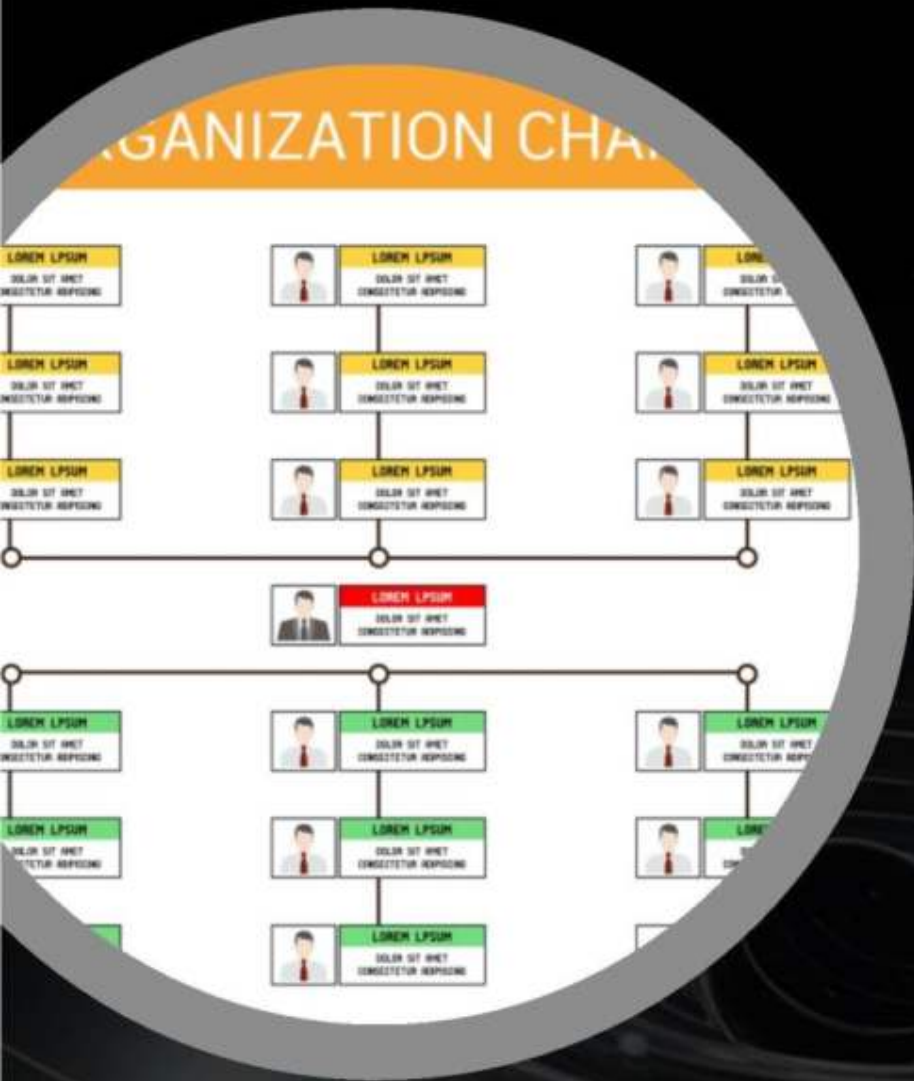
GANIZATION CHA

LOREM LPSUM
DOLOR SIT AMET
CONSECTETUR ADIPISCING

LOREM LPSUM
DOLOR SIT AMET
CONSECTETUR ADIPISCING

LON
DOLOR S
CONSECTETUR

LOREM LPSUM
DOLOR SIT AMET
CONSECTETUR ADIPISCING

LOREM LPSUM
DOLOR SIT AMET
CONSECTETUR ADIPISCING

LOREM LPSUM
DOLOR SIT AMET
CONSECTETUR ADIPISCING

LOREM LPSUM
DOLOR SIT AMET
CONSECTETUR ADIPISCING

LOREM LPSUM
DOLOR SIT AMET
CONSECTETUR ADIPISCING

LOREM LPSUM
DOLOR SIT AMET
CONSECTETUR ADIPISCING

LOREM LPSUM
DOLOR SIT AMET
CONSECTETUR ADIPISCING

LOREM LPSUM
DOLOR SIT AMET
CONSECTETUR ADIPISCING

LOREM LPSUM
DOLOR SIT AMET
CONSECTETUR ADIPISCING

LOREM LPSUM
DOLOR SIT AMET
CONSECTETUR ADIP

LOREM LPSUM
DOLOR SIT AMET
CONSECTETUR ADIPISCING

LOREM LPSUM
DOLOR SIT AMET
CONSECTETUR ADIPISCING

LORE
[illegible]

LOREM LPSUM
DOLOR SIT AMET
CONSECTETUR ADIPISCING